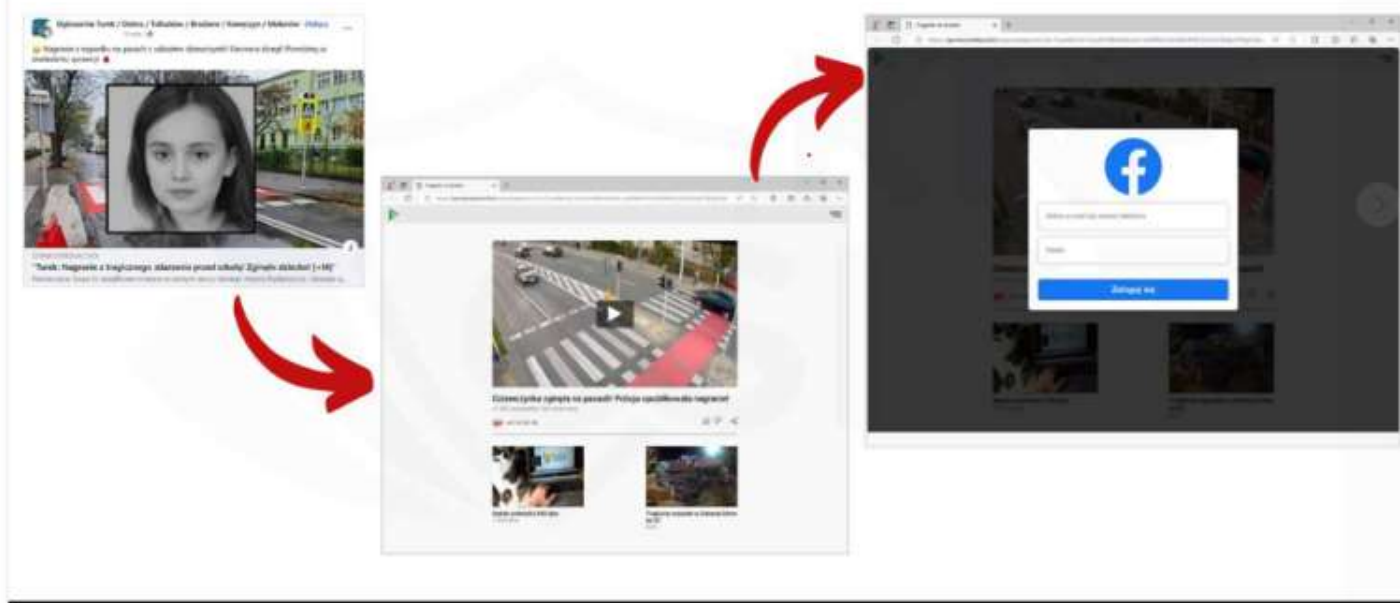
Ogłoszenia Turek / Dobra / Tuliszków / Brudzew / Kawęczyn / Malanów · Obserwuj

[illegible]

"Turek: Nagranie z tragicznego zdarzenia przed szkołą! Zginęło dziecko! [+18]"

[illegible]

Dziewczynka zginęła na pasach! Policja opublikowała nagranie!

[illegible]

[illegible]

Zaloguj się